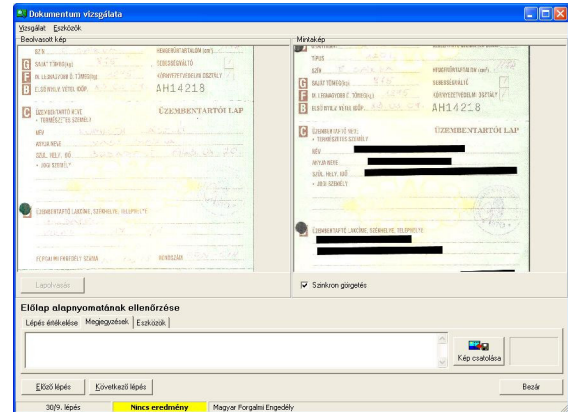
Dokumentum vizsgálata

Vizsgálat Eszközök

Beolvasott kép

SZÍN

HENGERŰRTARTALOM (cm³)

G SAJÁT TÖMEG(kg)

TELJESÍTMÉNY

M. LEGNAGYOBB Ö. TÖMEG(kg)

KÖRNYEZETVÉDELMI OSZTÁLY

E SZEMÉLYE VETEL IDŐP.

AH14218

C ÜZEMBENTARTÓ NEVE

ÜZEMBENTARTÓI LAP

• TERMÉSZETES SZEMÉLY

NÉV

ANYJA NEVE

SZÜL. HELY, IDŐ

• JOGI SZEMÉLY

ÜZEMBENTARTÓ LAKCÍME, SZÉKHELYE, TELEPHELYE

Lapfordítás

Mintakép

TÍPUS

SZÍN

HENGERŰRTARTALOM (cm³)

G SAJÁT TÖMEG(kg)

TELJESÍTMÉNY

M. LEGNAGYOBB Ö. TÖMEG(kg)

KÖRNYEZETVÉDELMI OSZTÁLY

E BESZERZÉS VÉTEL IDŐP.

AH14218

C ÜZEMBENTARTÓ NEVE

ÜZEMBENTARTÓI LAP

• TERMÉSZETES SZEMÉLY

NÉV

ANYJA NEVE

SZÜL. HELY, IDŐ

• JOGI SZEMÉLY

ÜZEMBENTARTÓ LAKCÍME, SZÉKHELYE, TELEPHELYE

Szinkron görgetés

Előlap alapnyomatának ellenőrzése

Lépés értékelése | Megjegyzések | Eszközök

Kép csatolása

Előző lépés

Következő lépés

Bezár

30/9. lépés

Nincs eredmény

Magyar Forgalmi Engedély